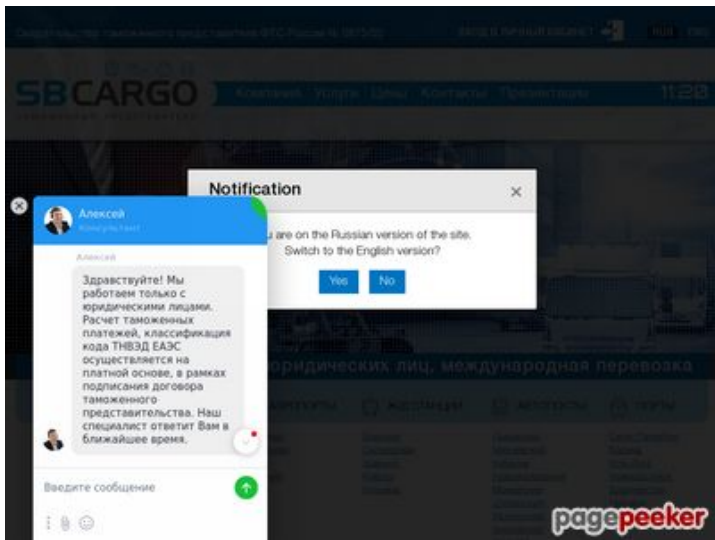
Свидетельство таможенного представителя ФТС России № 0873/00

Вход в личный кабинет

RUS | ENG

SBCARGO

Компания Услуги Цены Контакты Презентации

11:20

Notification

×

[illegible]u are on the Russian version of the site. Switch to the English version?

Yes

No

Алексей

Консультант

Алексей

Здравствуйте! Мы работаем только с юридическими лицами. Расчет таможенных платежей, классификация кода ТНВЭД ЕАЭС осуществляется на платной основе, в рамках подписания договора таможенного представительства. Наш специалист ответит Вам в ближайшее время.

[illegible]юридических лиц, международная перевозка

Введите сообщение

pagepeeker